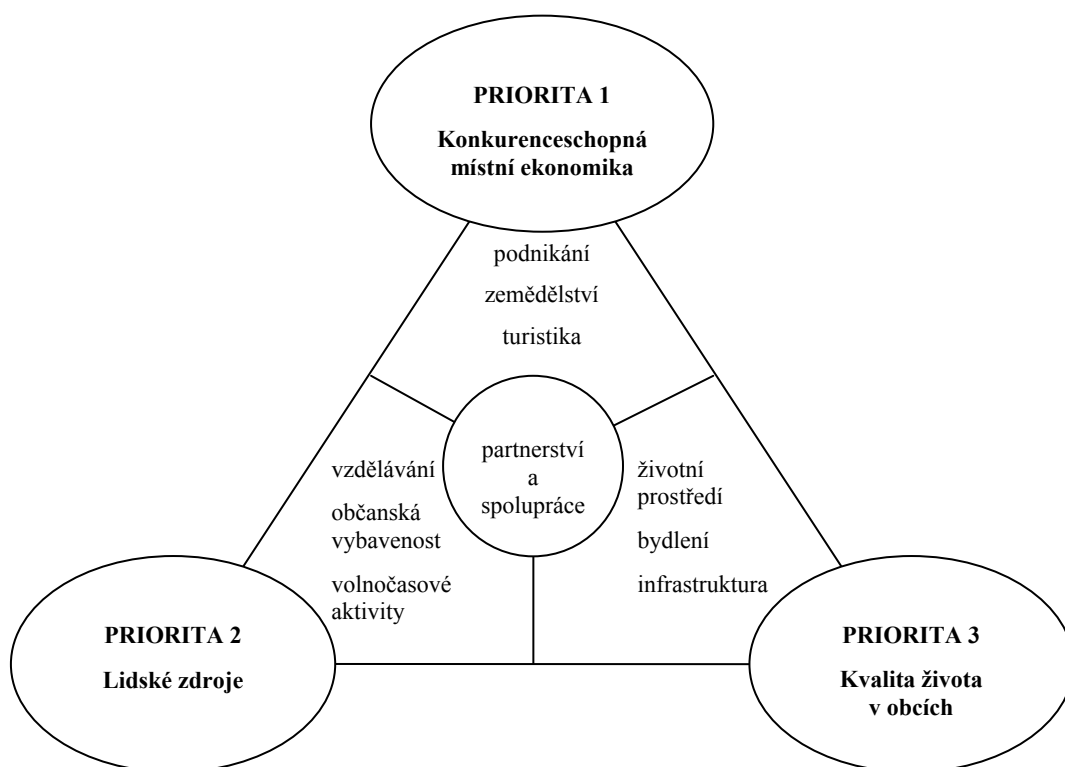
PRIORITA 1

Konkurenceschopná místní ekonomika

podnikání

zemědělství

turistika

partnerství a spolupráce

vzdělávání

občanská vybavenost

volnočasové aktivity

životní prostředí

bydlení

infrastruktura

PRIORITA 2

Lidské zdroje

PRIORITA 3

Kvalita života v obcích